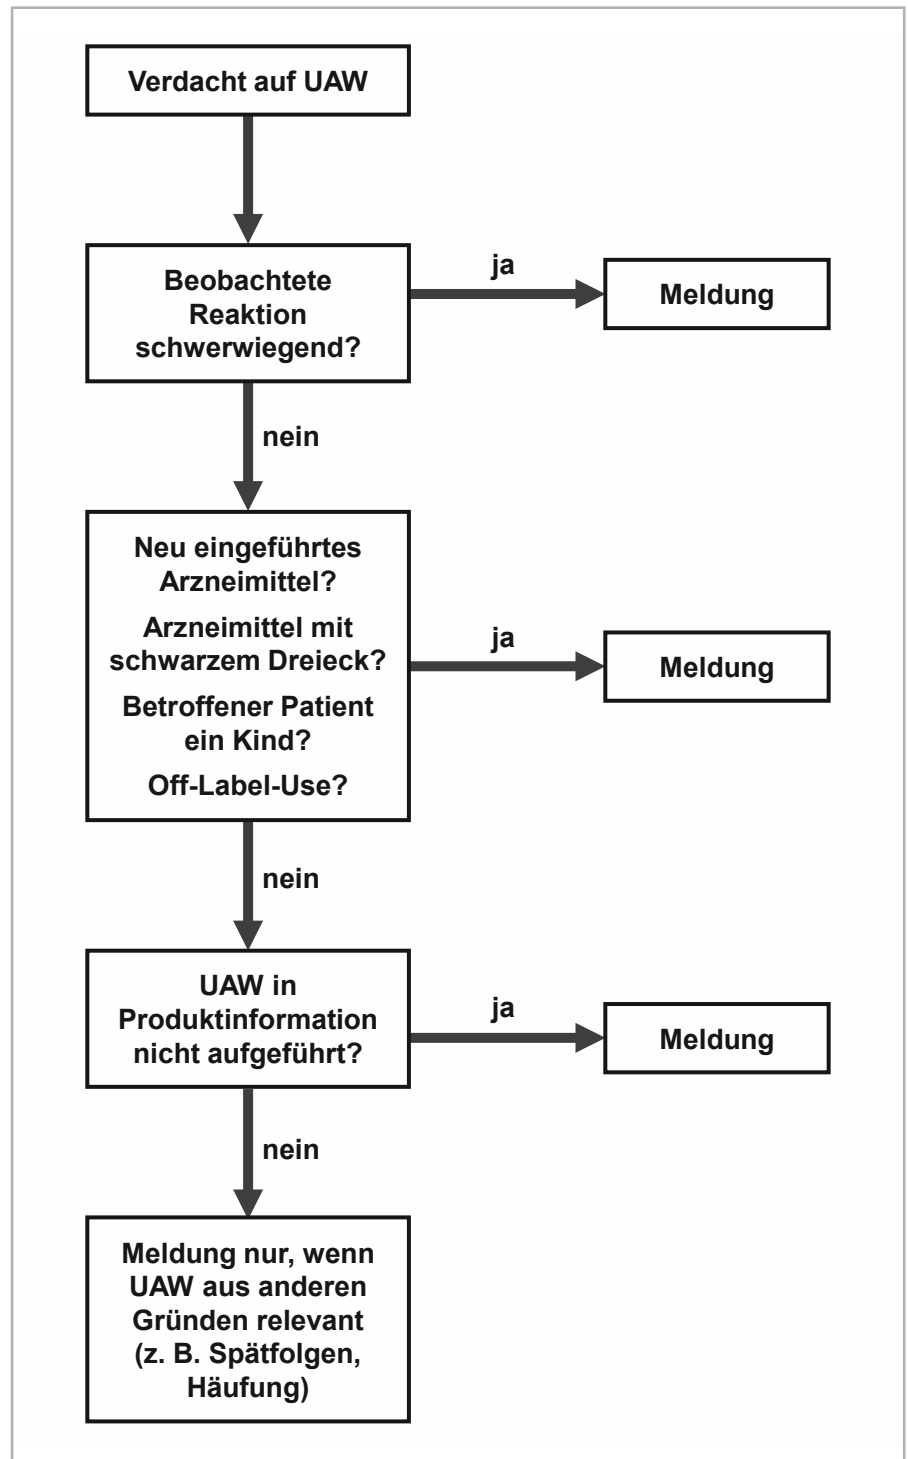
Verdacht auf UAW

Beobachtete Reaktion schwerwiegend?

ja

Meldung

nein

Neu eingeführtes Arzneimittel?

Arzneimittel mit schwarzem Dreieck?

Betroffener Patient ein Kind?

Off-Label-Use?

ja

Meldung

nein

UAW in Produktinformation nicht aufgeführt?

ja

Meldung

nein

Meldung nur, wenn UAW aus anderen Gründen relevant (z. B. Spätfolgen, Häufung)